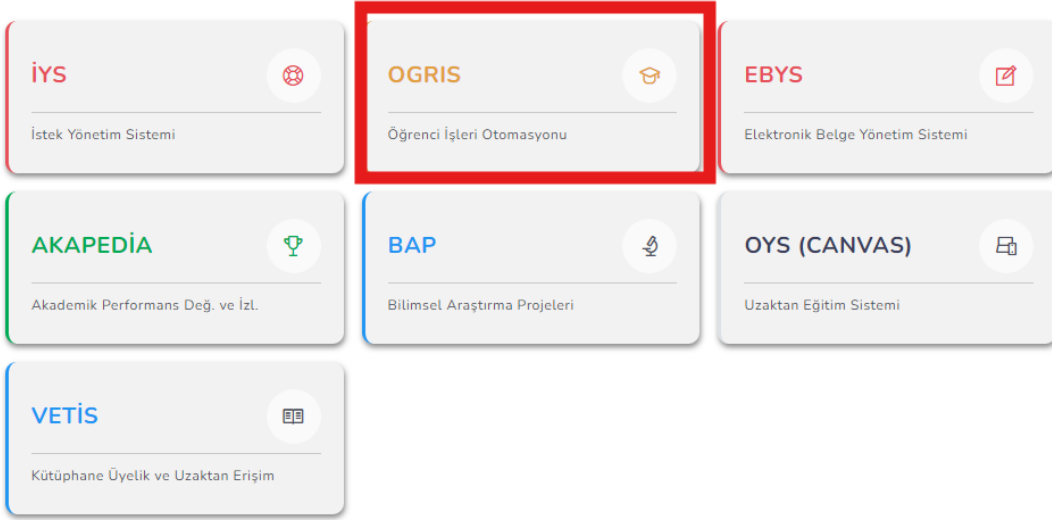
İYS

İstek Yönetim Sistemi

OGRIS

Öğrenci İşleri Otomasyonu

EBYS

Elektronik Belge Yönetim Sistemi

AKAPEDİA

Akademik Performans Değ. ve İzl.

BAP

Bilimsel Araştırma Projeleri

OYS (CANVAS)

Uzaktan Eğitim Sistemi

VETİS

Kütüphane Üyelik ve Uzaktan Erişim